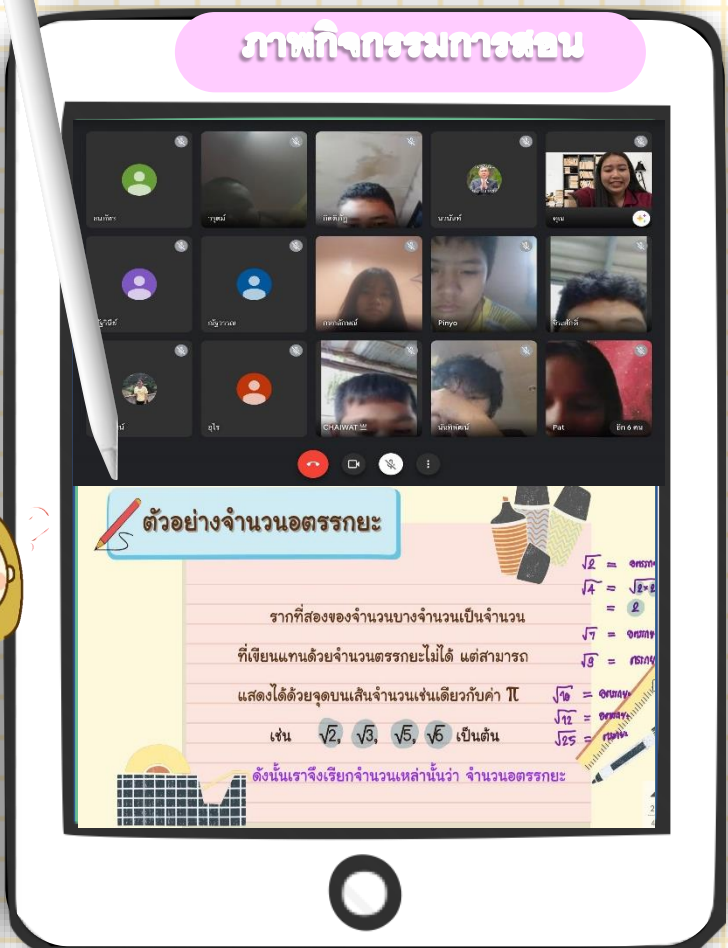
ภาพกิจกรรมการสอน

แนกัสา
วาวุฒน์
กิตติภูมิ
นานัยท์
คุณ
ญาณิชย์
ณัฐวาณะ
ภาคาลักษณ์
Pinyo
จันสักดิ์
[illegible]น์
อุไร
CHAIWAT
นันทพัฒน์
Pat
อีก 6 คน

ตัวอย่างจำนวนอตรรกยะ

รากที่สองของจำนวนบางจำนวนเป็นจำนวน
ที่เขียนแทนด้วยจำนวนตรรกยะไม่ได้ แต่สามารถ
แสดงได้ด้วยจุดบนเส้นจำนวนเช่นเดียวกับค่า $\pi$
เช่น $\sqrt{2}$, $\sqrt{3}$, $\sqrt{5}$, $\sqrt{6}$ เป็นต้น
ดังนั้นเราจึงเรียกจำนวนเหล่านั้นว่า จำนวนอตรรกยะ

$\sqrt{2}$ = อตรรก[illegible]
$\sqrt{4}$ = $\sqrt{2\times2}$
= 2
$\sqrt{7}$ = อตรรก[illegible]
$\sqrt{9}$ = ตรรก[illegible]
$\sqrt{10}$ = อตรรก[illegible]
$\sqrt{12}$ = อตรรก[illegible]
$\sqrt{25}$ = ตรรก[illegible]